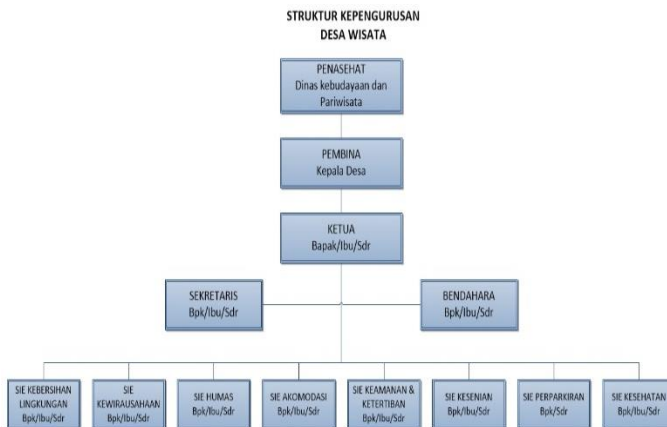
STRUKTUR KEPENGURUSAN
DESA WISATA

PENASEHAT
Dinas kebudayaan dan Pariwisata

PEMBINA
Kepala Desa

KETUA
Bapak/Ibu/Sdr

SEKRETARIS
Bpk/Ibu/Sdr

BENDAHARA
Bpk/Ibu/Sdr

SIE KEBERSIHAN LINGKUNGAN
Bpk/Ibu/Sdr

SIE KEWIRAUSAHAAN
Bpk/Ibu/Sdr

SIE HUMAS
Bpk/Ibu/Sdr

SIE AKOMODASI
Bpk/Ibu/Sdr

SIE KEAMANAN & KETERTIBAN
Bpk/Ibu/Sdr

SIE KESENIAN
Bpk/Ibu/Sdr

SIE PERPARKIRAN
Bpk/Sdr

SIE KESEHATAN
Bpk/Ibu/Sdr